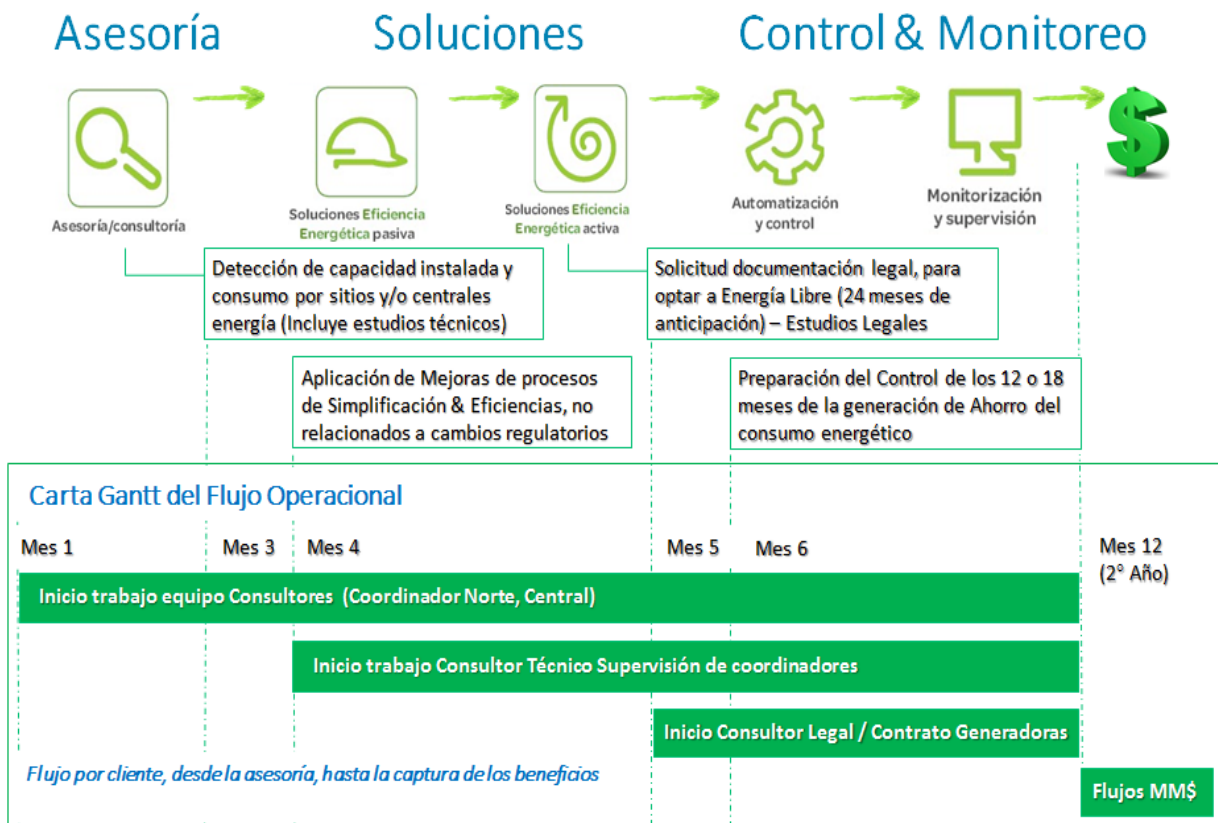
Asesoría

Soluciones

Control & Monitoreo

Asesoría/consultoría

Soluciones Eficiencia Energética pasiva

Soluciones Eficiencia Energética activa

Automatización y control

Monitorización y supervisión

$

Detección de capacidad instalada y consumo por sitios y/o centrales energía (Incluye estudios técnicos)

Solicitud documentación legal, para optar a Energía Libre (24 meses de anticipación) – Estudios Legales

Aplicación de Mejoras de procesos de Simplificación & Eficiencias, no relacionados a cambios regulatorios

Preparación del Control de los 12 o 18 meses de la generación de Ahorro del consumo energético

Carta Gantt del Flujo Operacional

Mes 1

Mes 3

Mes 4

Mes 5

Mes 6

Mes 12 (2° Año)

Inicio trabajo equipo Consultores (Coordinador Norte, Central)

Inicio trabajo Consultor Técnico Supervisión de coordinadores

Inicio Consultor Legal / Contrato Generadoras

Flujo por cliente, desde la asesoría, hasta la captura de los beneficios

Flujos MM$